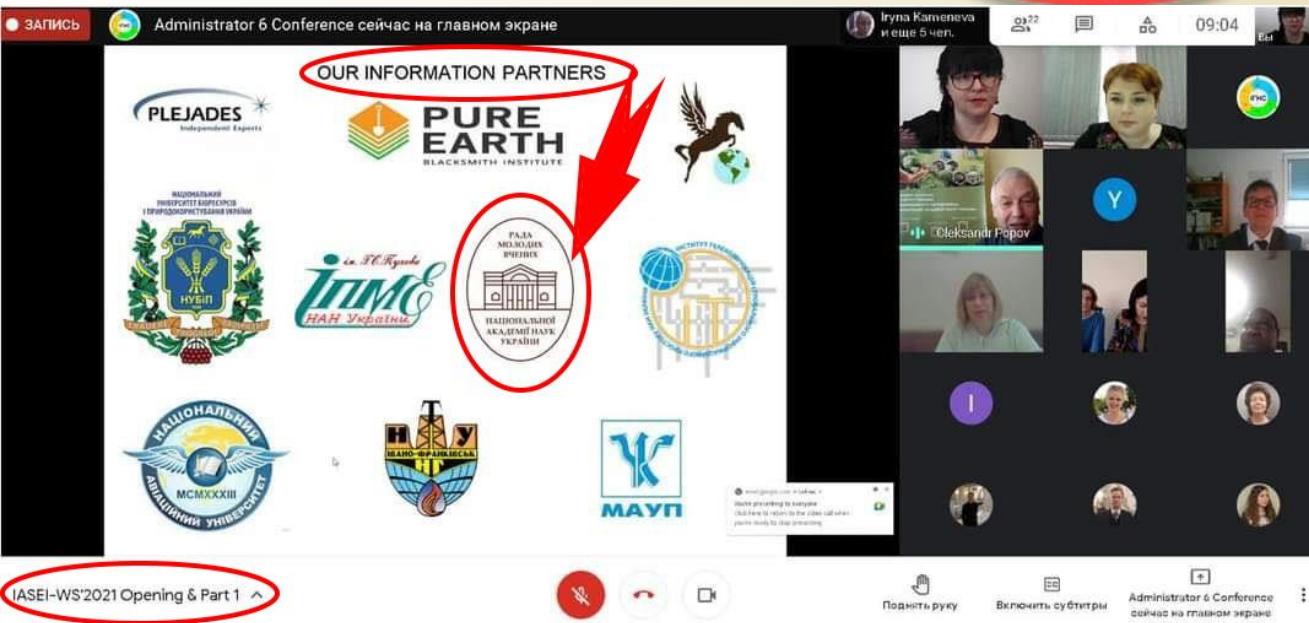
ЗАПИСЬ

Administrator 6 Conference сейчас на главном экране

Iryna Kameneva
и еще 5 чел.

22

09:04

Вы

OUR INFORMATION PARTNERS

PLEJADES
Independent Experts

PURE EARTH
BLACKSMITH INSTITUTE

НАЦІОНАЛЬНИЙ УНІВЕРСИТЕТ БІОРЕСУРСІВ І ПРИРОДОКОРИСТУВАННЯ УКРАЇНИ

НУБІП

ім. Г.Є.Пухова
ІПМЕ
НАН України

РАДА МОЛОДИХ ВЧЕНИХ
НАЦІОНАЛЬНОЇ АКАДЕМІЇ НАУК УКРАЇНИ

НАЦІОНАЛЬНИЙ АВІАЦІЙНИЙ УНІВЕРСИТЕТ
MCMXXXIII

НТУ
ІВАНО-ФРАНКІВСЬК
НГ

МАУП

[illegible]
You're presenting to everyone
Click here to return to the video call when you're ready to stop presenting

Oleksandr Popov

Y

I

IASEI-WS'2021 Opening & Part 1

Підняти руку

Включить субтитры

Administrator 6 Conference сейчас на главном экране